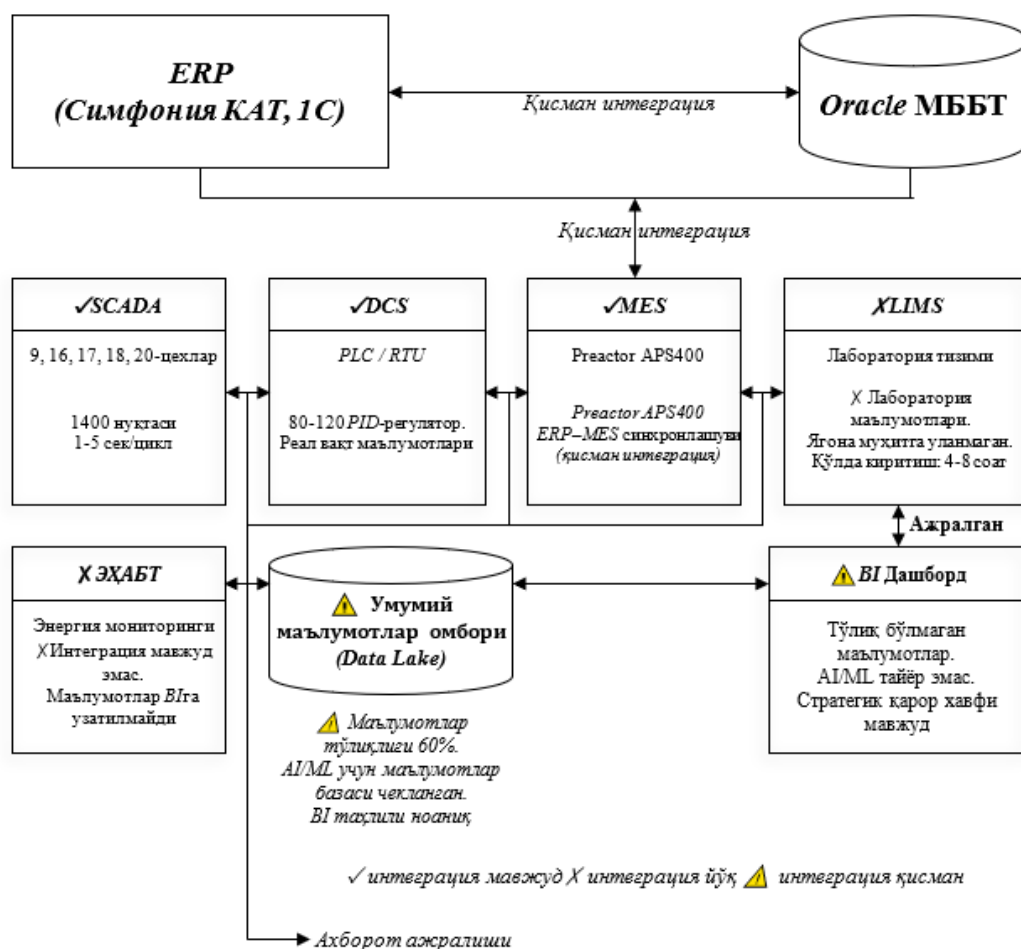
ERP
(Симфония КАТ, 1С)

Қисман интеграция

Oracle МББТ

Қисман интеграция

✓SCADA

9, 16, 17, 18, 20-цехлар

1400 нуқтаси
1-5 сек/цикл

✓DCS

PLC / RTU

80-120 PID-регулятор.
Реал вақт маълумотлари

✓MES

Preactor APS400

Preactor APS400
ERP–MES синхронлашуви
(қисман интеграция)

✗LIMS

Лаборатория тизими

✗ Лаборатория маълумотлари.
Ягона муҳитга уланмаган.
Қўлда киритиш: 4-8 соат

Ажралган

✗ ЭҲАБТ

Энергия мониторинги
✗Интеграция мавжуд эмас.
Маълумотлар BIга узатилмайди

Умумий маълумотлар омбори
(Data Lake)

Маълумотлар тўлиқлиги 60%.
AI/ML учун маълумотлар базаси чекланган.
BI таҳлили ноаниқ

BI Дашборд

Тўлиқ бўлмаган маълумотлар.
AI/ML тайёр эмас.
Стратегик қарор хавфи мавжуд

✓ интеграция мавжуд ✗ интеграция йўқ интеграция қисман

Ахборот ажралиши